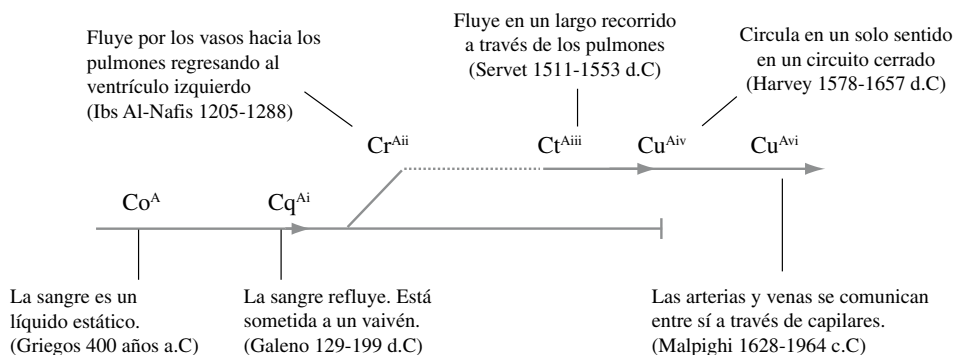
Fluye por los vasos hacia los pulmones regresando al ventrículo izquierdo (Ibs Al-Nafis 1205-1288)

Fluye en un largo recorrido a través de los pulmones (Servet 1511-1553 d.C)

Circula en un solo sentido en un circuito cerrado (Harvey 1578-1657 d.C)

$Cr^{Aii}$

$Ct^{Aiii}$

$Cu^{Aiv}$

$Cu^{Avi}$

$Co^{A}$

$Cq^{Ai}$

La sangre es un líquido estático. (Griegos 400 años a.C)

La sangre refluye. Está sometida a un vaivén. (Galeno 129-199 d.C)

Las arterias y venas se comunican entre sí a través de capilares. (Malpighi 1628-1964 c.C)